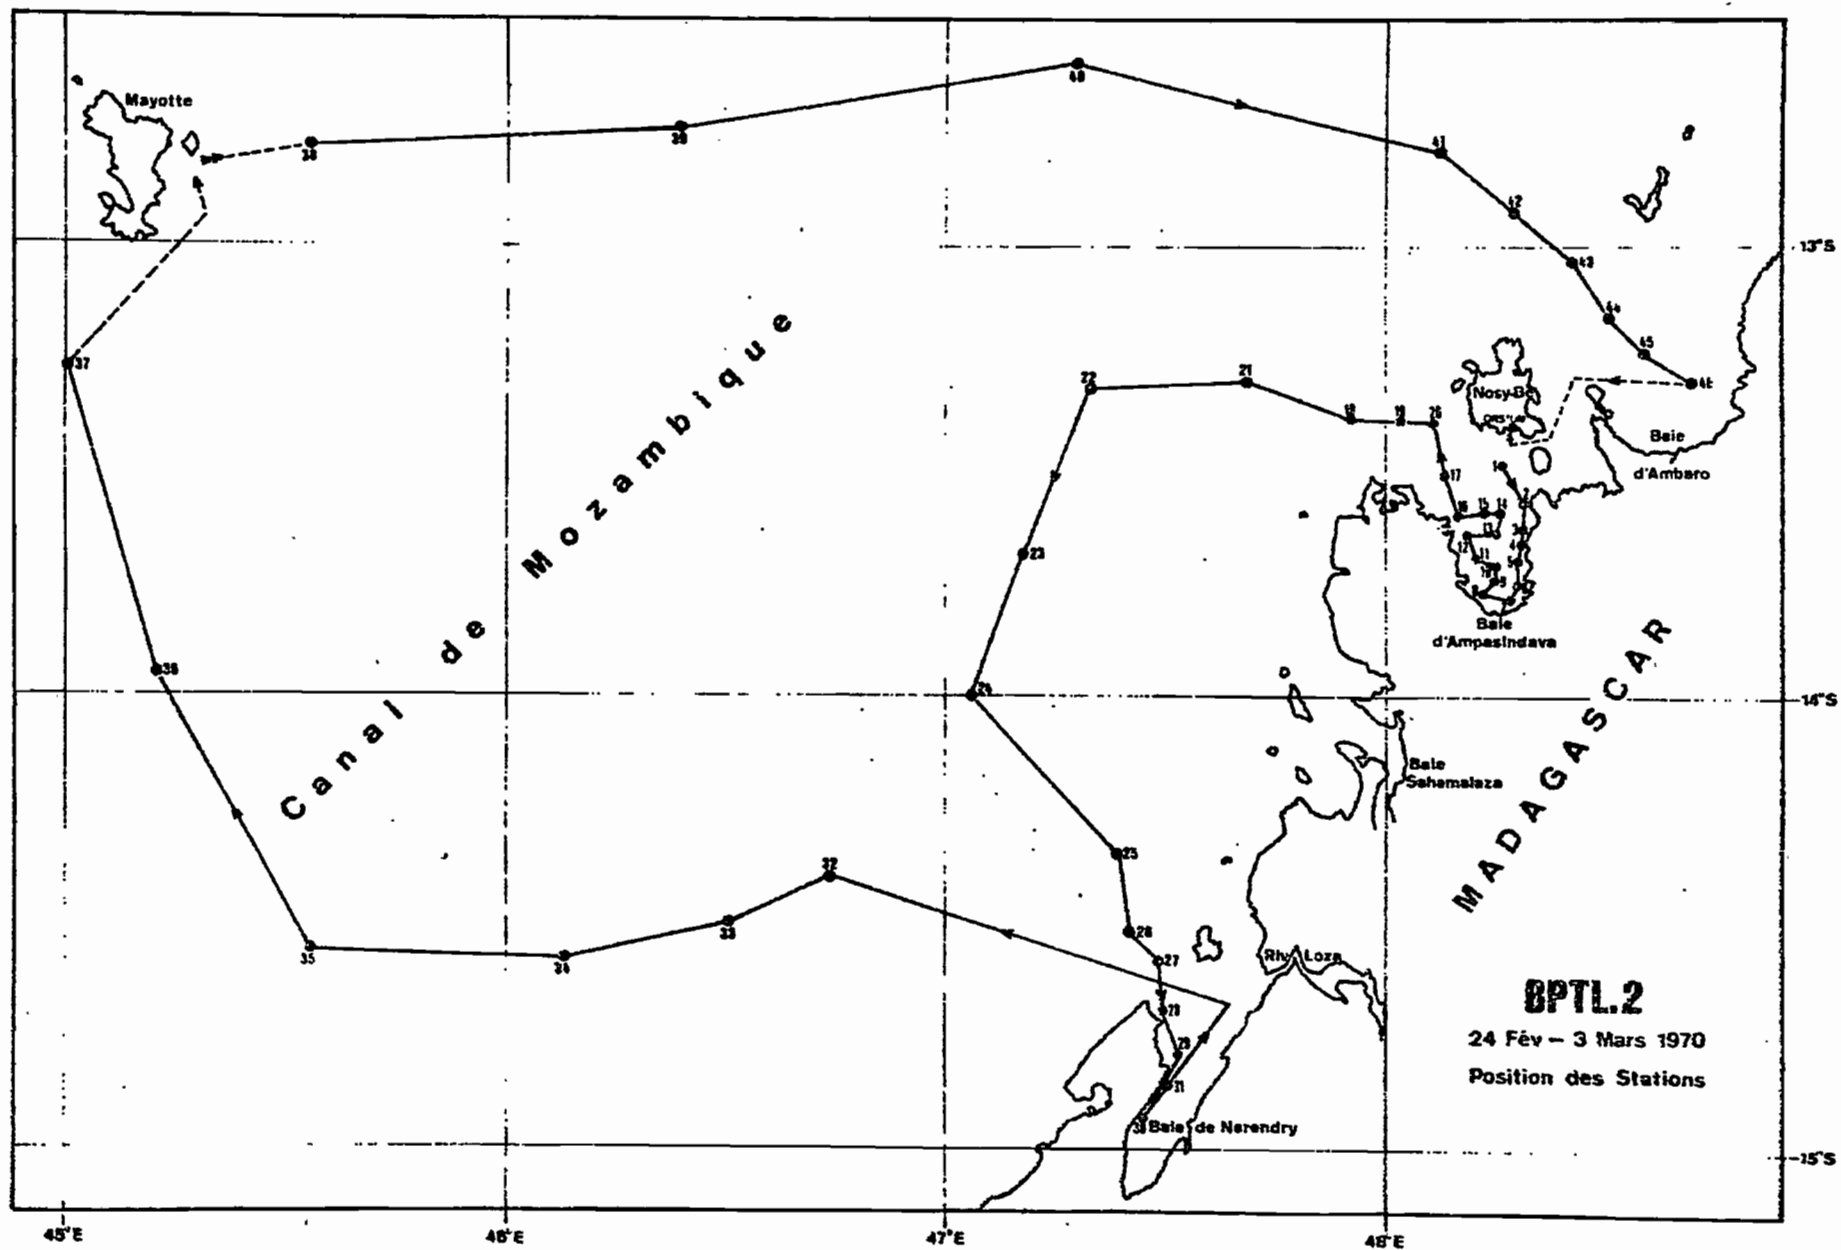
Mayotte

38

39

40

41

42

43

44

45

46

13°S

37

Canal de Mozambique

22

21

18

19

20

Nosy-Be

Baie d'Ambaro

17

16

15

14

13

12

11

10

9

Baie d'Ampasindava

23

36

24

14°S

Baie Sahamalaza

MADAGASCAR

32

25

35

34

33

28

27

Riv. Loza

29

30

31

Baie de Narendry

BPTL.2

24 Fév – 3 Mars 1970

Position des Stations

15°S

45°E

46°E

47°E

48°E